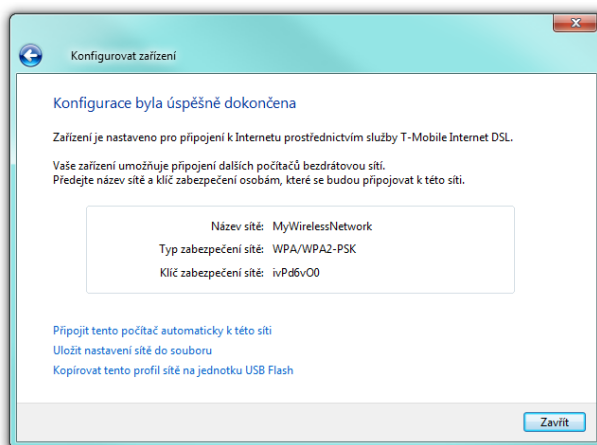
Konfigurovat zařízení

Konfigurace byla úspěšně dokončena

Zařízení je nastaveno pro připojení k Internetu prostřednictvím služby T-Mobile Internet DSL.

Vaše zařízení umožňuje připojení dalších počítačů bezdrátovou sítí.
Předejte název sítě a klíč zabezpečení osobám, které se budou připojovat k této síti.

| | |
|---|---|
| Název sítě: | MyWirelessNetwork |
| Typ zabezpečení sítě: | WPA/WPA2-PSK |
| Klíč zabezpečení sítě: | ivPd6vO0 |

Připojit tento počítač automaticky k této síti
Uložit nastavení sítě do souboru
Kopírovat tento profil sítě na jednotku USB Flash

Zavřít